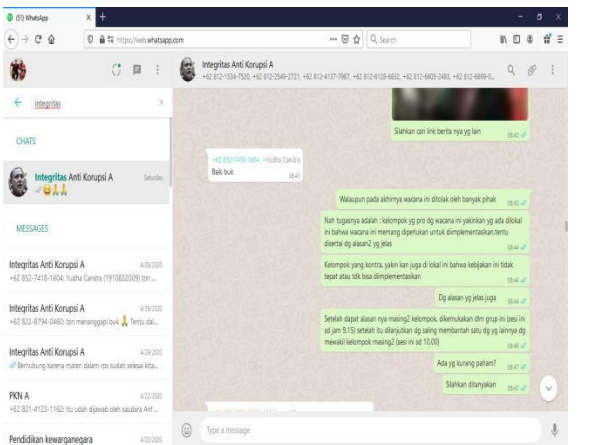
(51) WhatsApp

https://web.whatsapp.com

Search

Integritas Anti Korupsi A
+62 812-1534-7500, +62 812-2549-2721, +62 812-4137-7967, +62 812-6128-6832, +62 812-6605-2483, +62 812-6899-0...

integritas

CHATS

Integritas Anti Korupsi A
Saturday

MESSAGES

Integritas Anti Korupsi A
4/29/2020
+62 852-7418-1604: Yudha Candra (1910832009) Izin ...

Integritas Anti Korupsi A
4/29/2020
+62 822-8794-0460: Izin menanggapi buk 🙏 Tentu dal...

Integritas Anti Korupsi A
4/29/2020
Berhubung karena materi dalam rps sudah selesai kita...

PKN A
4/22/2020
+62 821-4123-1162: Itu udah dijawab oleh saudara Arif ...

Pendidikan kewarganegara
4/22/2020

Silahkan cari link berita nya yg lain
09:42

+62 852-7418-1604 ~Yudha Candra
Baik buk
09:43

Walaupun pada akhirnya wacana ini ditolak oleh banyak pihak
09:43

Nah tugasnya adalah : kelompok yg pro dg wacana ini yakinkan yg ada dilokal ini bahwa wacana ini memang diperlukan untuk diimplementasikan.tentu disertai dg alasan2 yg jelas
09:44

Kelompok yang kontra. yakin kan juga di lokal ini bahwa kebijakan ini tidak tepat atau tdk bisa diimplementasikan
09:44

Dg alasan yg jelas juga
09:44

Setelah dapat alasan nya masing2 kelompok, dikemukakan dlm grup ini (sesi ini sd jam 9.15) setelah itu dilanjutkan dg saling membantah satu dg yg lainnya dg mewakili kelompok masing2 (sesi ini sd 10.00)
09:46

Ada yg kurang paham?
09:47

Silahkan ditanyakan
09:47

Type a message